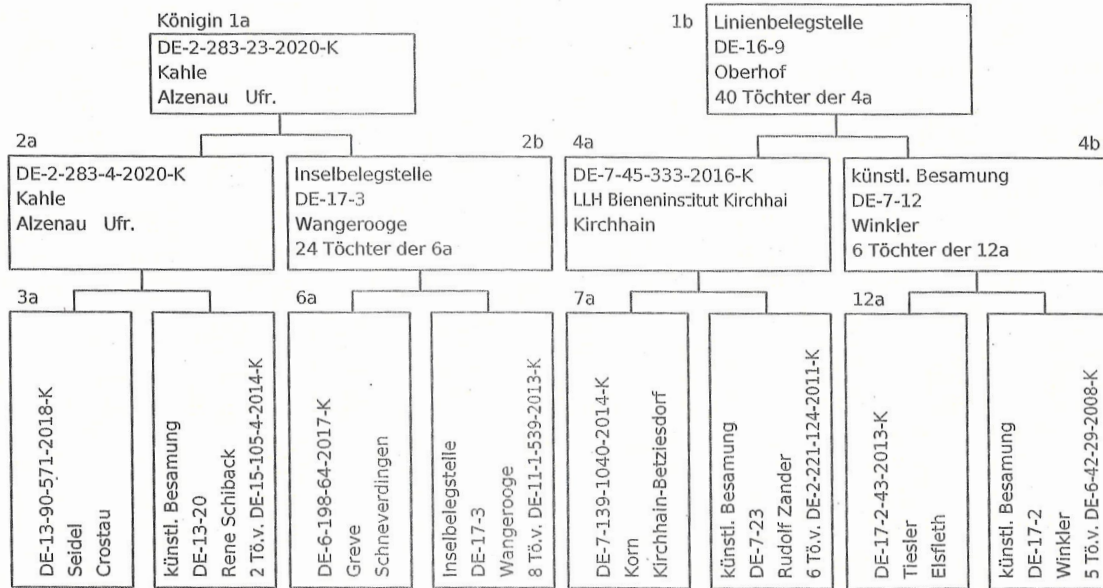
Königin 1a
DE-2-283-23-2020-K
Kahle
Alzenau Ufr.

1b
Linienbelegstelle
DE-16-9
Oberhof
40 Töchter der 4a

2a
DE-2-283-4-2020-K
Kahle
Alzenau Ufr.

2b
Inselbelegstelle
DE-17-3
Wangerooge
24 Töchter der 6a

4a
DE-7-45-333-2016-K
LLH Bieneninstitut Kirchhai
Kirchhain

4b
künstl. Besamung
DE-7-12
Winkler
6 Töchter der 12a

3a
DE-13-90-571-2018-K
Seidel
Crostau

künstl. Besamung
DE-13-20
Rene Schiback
2 Tö.v. DE-15-105-4-2014-K

6a
DE-6-198-64-2017-K
Greve
Schneverdingen

Inselbelegstelle
DE-17-3
Wangerooge
8 Tö.v. DE-11-1-539-2013-K

7a
DE-7-139-1040-2014-K
Korn
Kirchhain-Betziesdorf

künstl. Besamung
DE-7-23
Rudolf Zander
6 Tö.v. DE-2-221-124-2011-K

12a
DE-17-2-43-2013-K
Tiesler
Elsfleth

künstl. Besamung
DE-17-2
Winkler
5 Tö.v. DE-6-42-29-2008-K